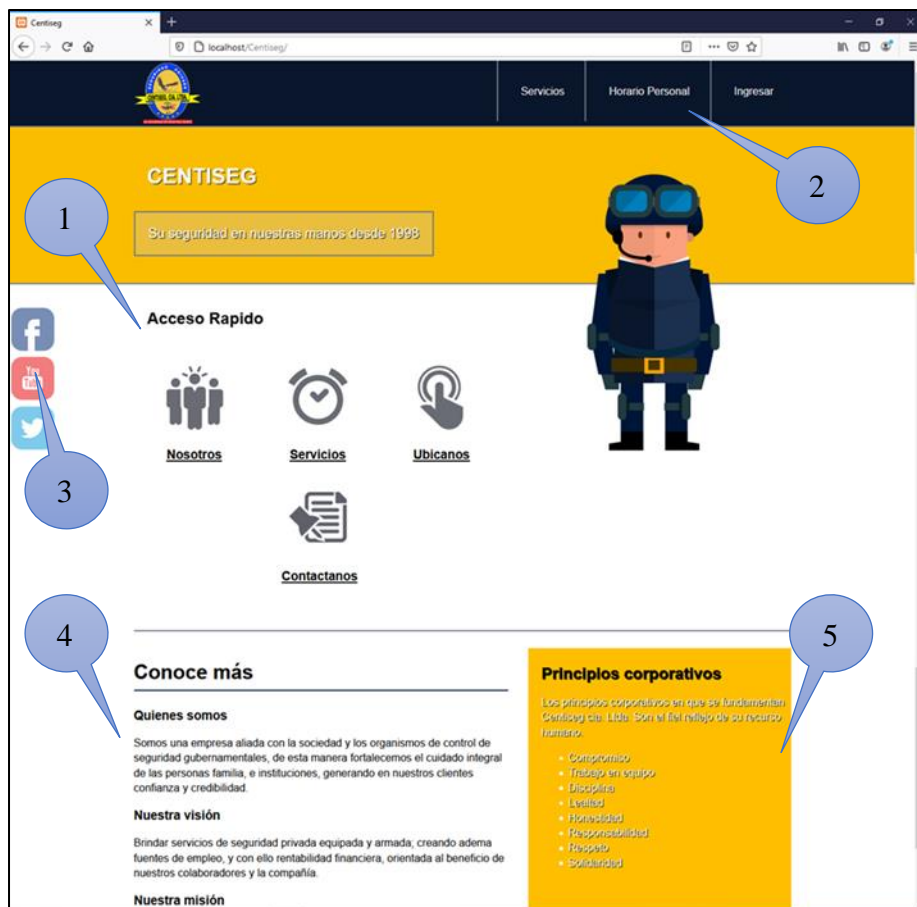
Centiseg

localhost/Centiseg/

Servicios

Horario Personal

Ingresar

2

CENTISEG

1

Su seguridad en nuestras manos desde 1998

Acceso Rapido

Nosotros

Servicios

Ubicanos

3

Contactanos

4

5

Conoce más

Quienes somos

Somos una empresa aliada con la sociedad y los organismos de control de seguridad gubernamentales, de esta manera fortalecemos el cuidado integral de las personas familia, e instituciones, generando en nuestros clientes confianza y credibilidad.

Nuestra visión

Brindar servicios de seguridad privada equipada y armada; creando adema fuentes de empleo, y con ello rentabilidad financiera, orientada al beneficio de nuestros colaboradores y la compañía.

Nuestra misión

Principios corporativos

Los principios corporativos en que se fundamentan Centiseg cia. Ltda. Son el fiel reflejo de su recurso humano.

- Compromiso
- Trabajo en equipo
- Disciplina
- Lealtad
- Honestidad
- Responsabilidad
- Respeto
- Solidaridad